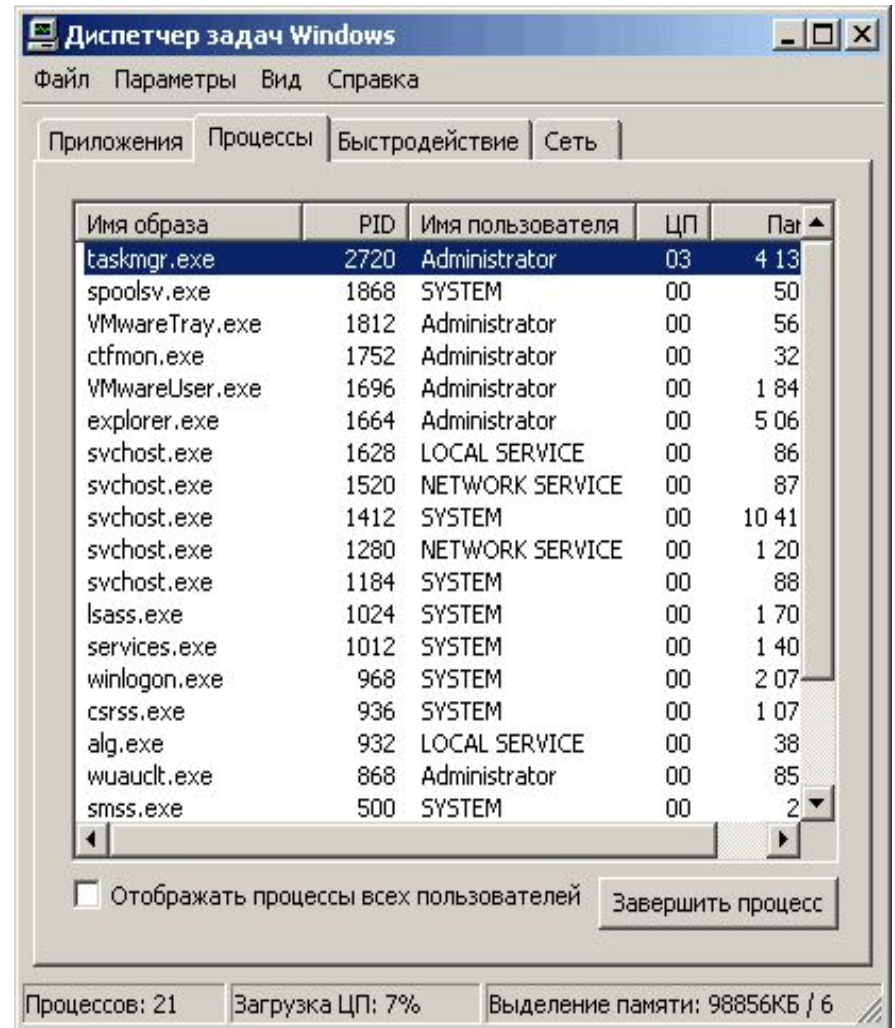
Диспетчер задач Windows

Файл Параметры Вид Справка

Приложения | Процессы | Быстродействие | Сеть

| Имя образа | PID | Имя пользователя | ЦП | Па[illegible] |
|---|---|---|---|---|
| taskmgr.exe | 2720 | Administrator | 03 | 4 13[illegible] |
| spoolsv.exe | 1868 | SYSTEM | 00 | 50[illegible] |
| VMwareTray.exe | 1812 | Administrator | 00 | 56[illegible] |
| ctfmon.exe | 1752 | Administrator | 00 | 32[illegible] |
| VMwareUser.exe | 1696 | Administrator | 00 | 1 84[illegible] |
| explorer.exe | 1664 | Administrator | 00 | 5 06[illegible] |
| svchost.exe | 1628 | LOCAL SERVICE | 00 | 86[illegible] |
| svchost.exe | 1520 | NETWORK SERVICE | 00 | 87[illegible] |
| svchost.exe | 1412 | SYSTEM | 00 | 10 41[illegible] |
| svchost.exe | 1280 | NETWORK SERVICE | 00 | 1 20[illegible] |
| svchost.exe | 1184 | SYSTEM | 00 | 88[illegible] |
| lsass.exe | 1024 | SYSTEM | 00 | 1 70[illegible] |
| services.exe | 1012 | SYSTEM | 00 | 1 40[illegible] |
| winlogon.exe | 968 | SYSTEM | 00 | 2 07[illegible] |
| csrss.exe | 936 | SYSTEM | 00 | 1 07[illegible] |
| alg.exe | 932 | LOCAL SERVICE | 00 | 38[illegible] |
| wuauclt.exe | 868 | Administrator | 00 | 85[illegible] |
| smss.exe | 500 | SYSTEM | 00 | 2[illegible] |

Отображать процессы всех пользователей

Завершить процесс

Процессов: 21 | Загрузка ЦП: 7% | Выделение памяти: 98856КБ / 6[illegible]